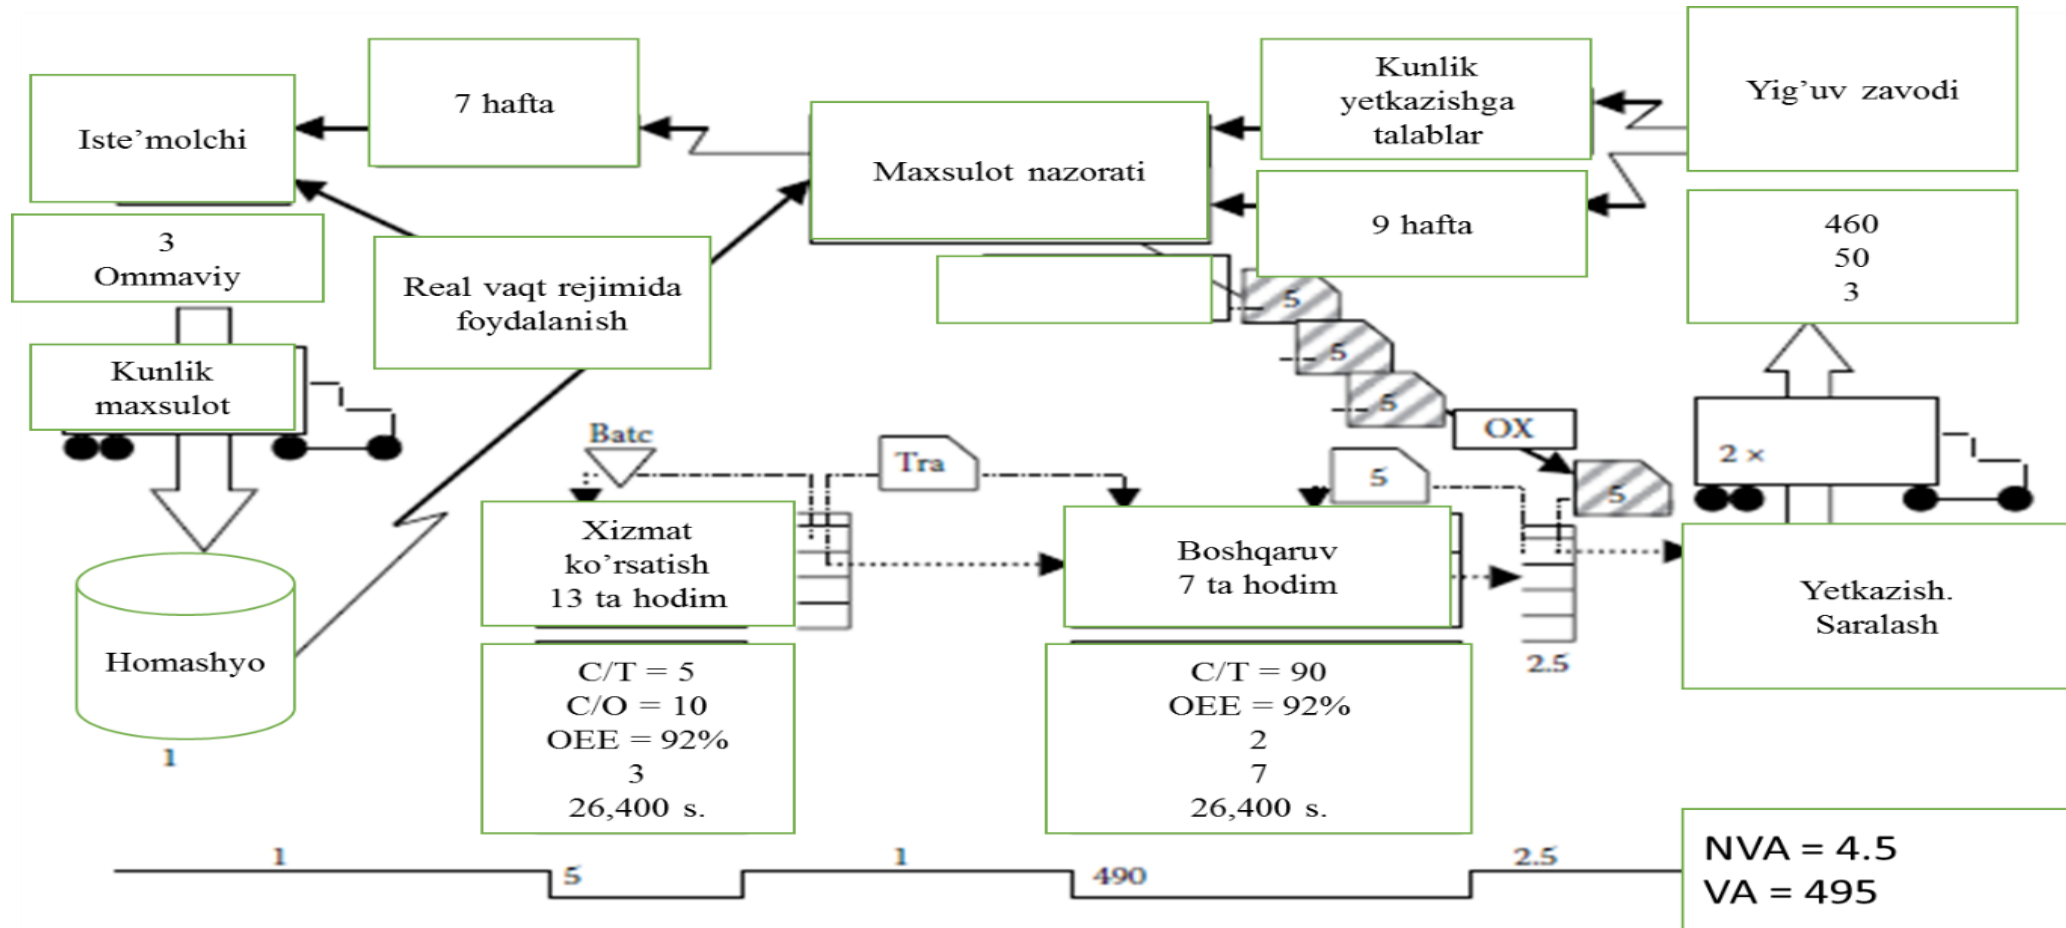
7 hafta

Iste'molchi

3
Ommaviy

Kunlik maxsulot

Homashyo

1

Real vaqt rejimida foydalanish

Maxsulot nazorati

Kunlik yetkazishga talablar

Yig'uv zavodi

9 hafta

460
50
3

5

5

5

OX

5

2 ×

Batc

Tra

5

Xizmat ko'rsatish 13 ta hodim

Boshqaruv 7 ta hodim

Yetkazish. Saralash

2.5

C/T = 5
C/O = 10
OEE = 92%
3
26,400 s.

C/T = 90
OEE = 92%
2
7
26,400 s.

1

5

1

490

2.5

NVA = 4.5
VA = 495